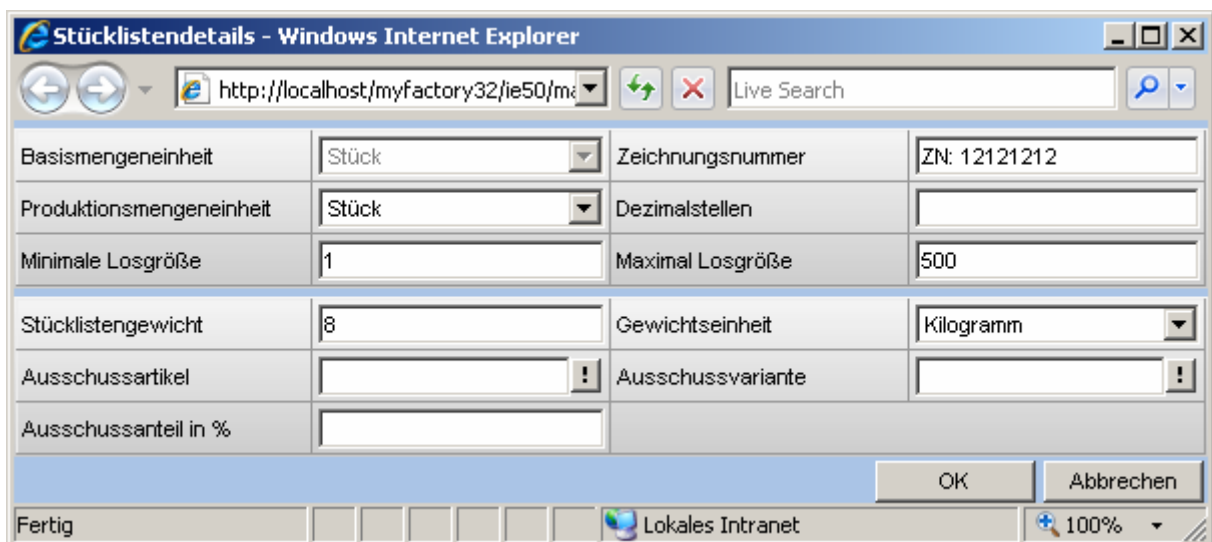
Stücklistendetails - Windows Internet Explorer

http://localhost/myfactory32/ie50/ma

Live Search

| | | | |
|---|---|---|---|
| Basismengeneinheit | Stück | Zeichnungsnummer | ZN: 12121212 |
| Produktionsmengeneinheit | Stück | Dezimalstellen | |
| Minimale Losgröße | 1 | Maximal Losgröße | 500 |
| Stücklistengewicht | 8 | Gewichtseinheit | Kilogramm |
| Ausschussartikel | ! | Ausschussvariante | ! |
| Ausschussanteil in % | | | |

OK Abbrechen

Fertig Lokales Intranet 100%